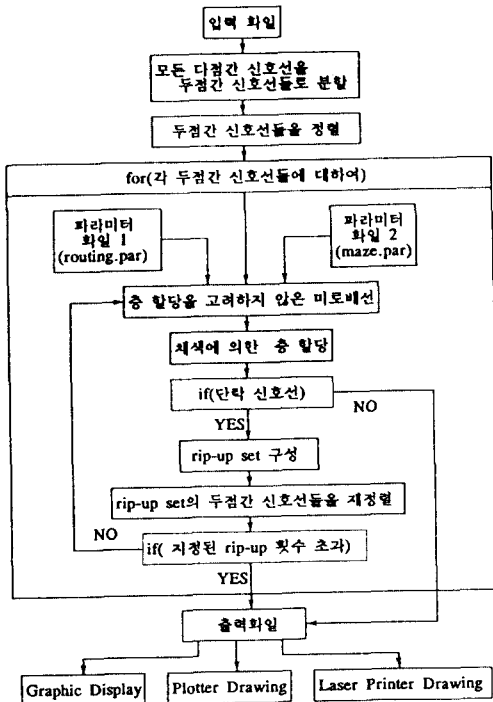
입력 화일

모든 다점간 신호선을 두점간 신호선들로 분할

두점간 신호선들을 정렬

for(각 두점간 신호선들에 대하여)

파라미터 화일 1 (routing.par)

파라미터 화일 2 (maze.par)

층 할당을 고려하지 않은 미로배선

채색에 의한 층 할당

if(단락 신호선)

NO

YES

rip-up set 구성

rip-up set의 두점간 신호선들을 재정렬

NO

if( 지정된 rip-up 횟수 초과)

YES

출력화일

Graphic Display

Plotter Drawing

Laser Printer Drawing